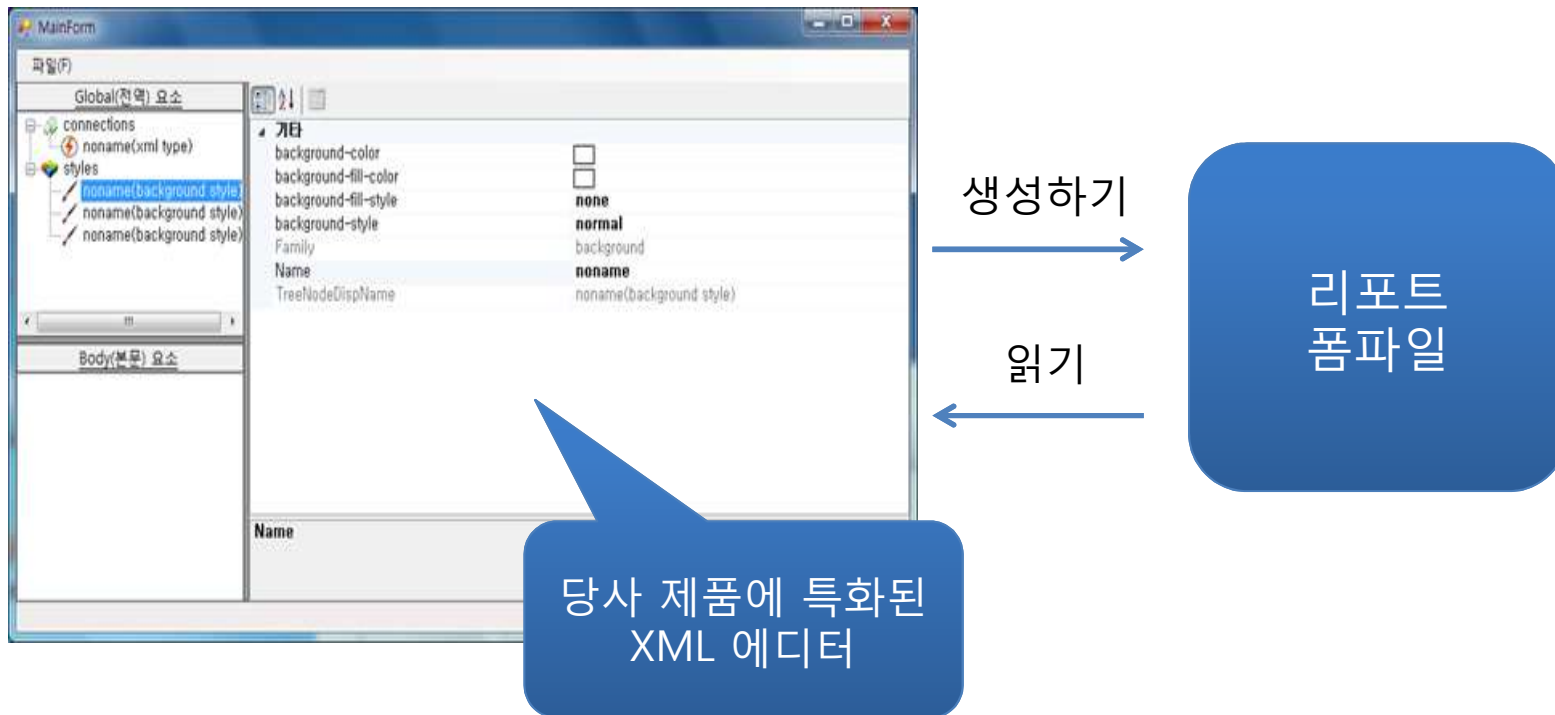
MainForm

파일(F)

Global(전역) 요소

connections
noname(xml type)
styles
noname(background style)
noname(background style)
noname(background style)

Body(본문) 요소

기타

| | |
|---|---|
| background-color | |
| background-fill-color | |
| background-fill-style | none |
| background-style | normal |
| Family | background |
| Name | noname |
| TreeNodeDispName | noname(background style) |

Name

생성하기

읽기

리포트
폼파일

당사 제품에 특화된
XML 에디터